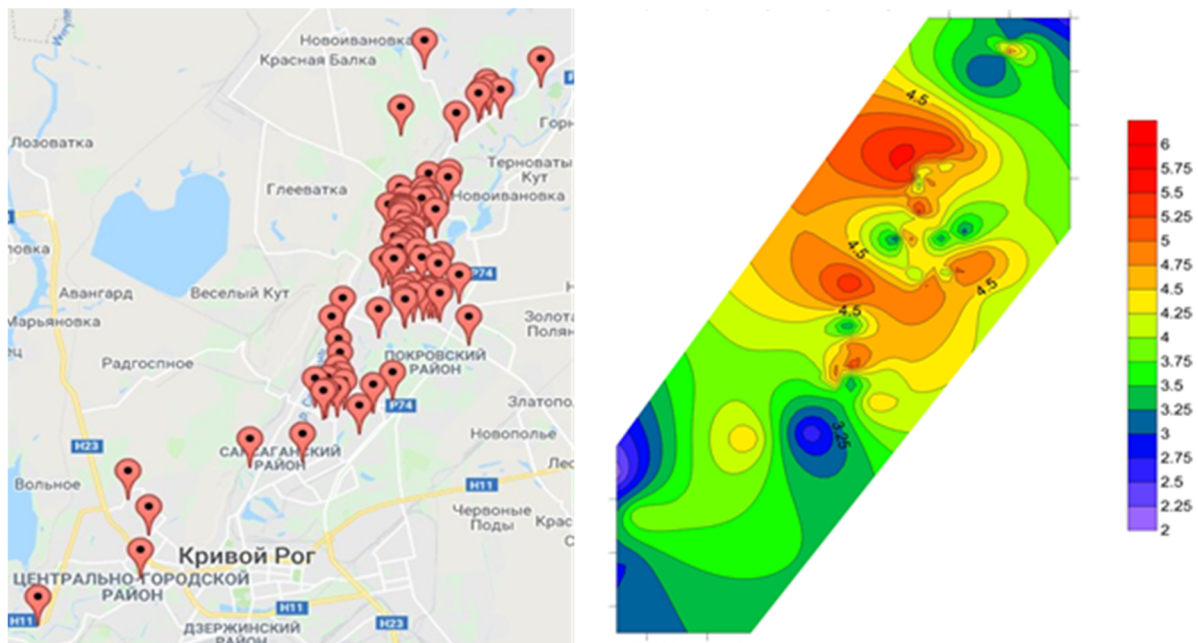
Новоивановка
Красная Балка
Лозоватка
Горн
Терноваты Кут
Глееватка
Новоивановка
овка
P74
Авангард
Веселый Кут
Марьяновка
Золота Полян
Радгоспное
ПОКРОВСКИЙ РАЙОН
P74
Златопо
САКСАГАНСКИЙ РАЙОН
H23
Новополье
Лес
Вольное
H11
Червоные Поды
Крас
Кривой Рог
ЦЕНТРАЛЬНО-ГОРОДСКОЙ РАЙОН
H11
ДЗЕРЖИНСКИЙ РАЙОН
H23
H11

4.5
4.5
4.5
4.5
3.25

6
5.75
5.5
5.25
5
4.75
4.5
4.25
4
3.75
3.5
3.25
3
2.75
2.5
2.25
2